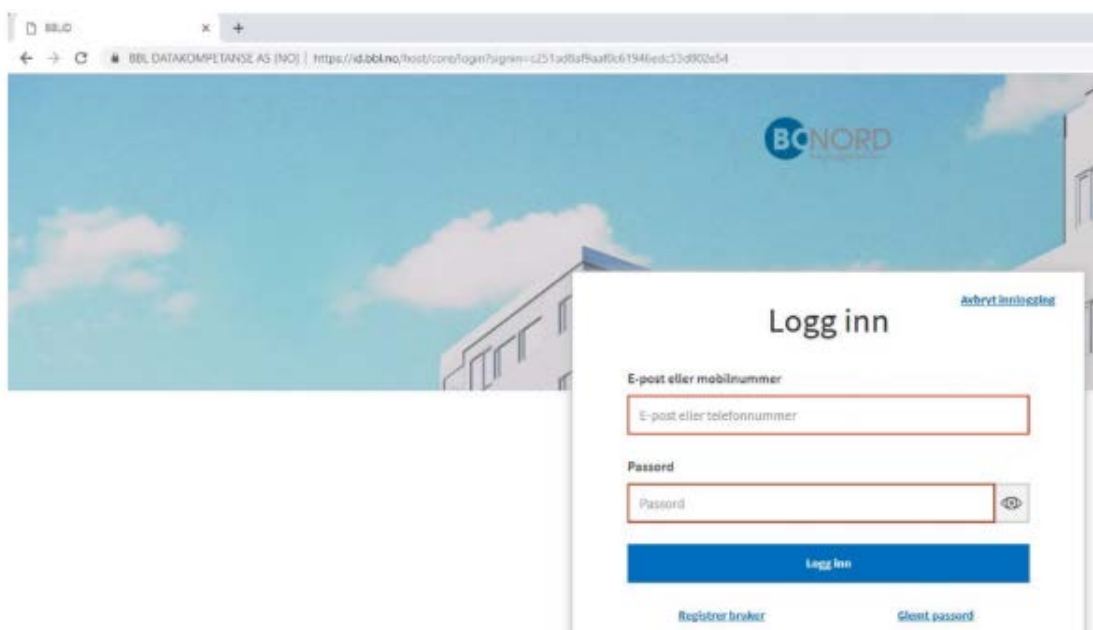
BBLID ×  +

BBL DATAKOMPETANSE AS [NO] | https://id.bbl.no/host/core/login?signin=c251ad8af9aaf0c61946edc53d002e54

BONORD

Avbryt innlogging

Logg inn

E-post eller mobilnummer

E-post eller telefonnummer

Passord

Passord

Logg inn

Registrer bruker

Glemt passord